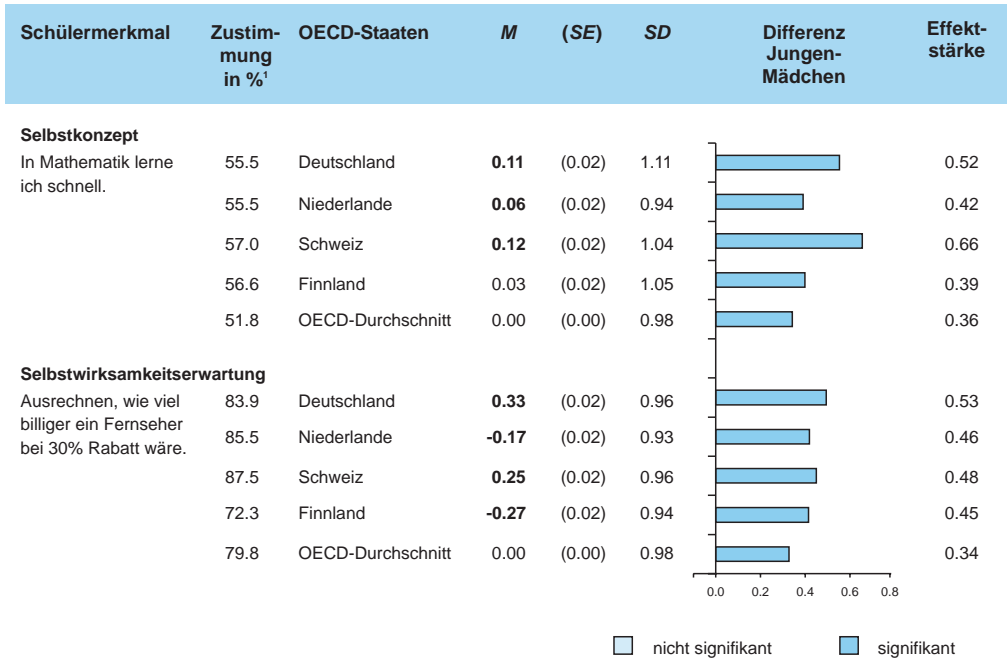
| Schülermerkmal | Zustimmung in %¹ | OECD-Staaten | *M* | (*SE*) | *SD* | Differenz Jungen-Mädchen | Effektstärke |
|---|---|---|---|---|---|---|---|
| **Selbstkonzept** | | | | | | | |
| In Mathematik lerne ich schnell. | 55.5 | Deutschland | **0.11** | (0.02) | 1.11 | | 0.52 |
| | 55.5 | Niederlande | **0.06** | (0.02) | 0.94 | | 0.42 |
| | 57.0 | Schweiz | **0.12** | (0.02) | 1.04 | | 0.66 |
| | 56.6 | Finnland | 0.03 | (0.02) | 1.05 | | 0.39 |
| | 51.8 | OECD-Durchschnitt | 0.00 | (0.00) | 0.98 | | 0.36 |
| **Selbstwirksamkeitserwartung** | | | | | | | |
| Ausrechnen, wie viel billiger ein Fernseher bei 30% Rabatt wäre. | 83.9 | Deutschland | **0.33** | (0.02) | 0.96 | | 0.53 |
| | 85.5 | Niederlande | **-0.17** | (0.02) | 0.93 | | 0.46 |
| | 87.5 | Schweiz | **0.25** | (0.02) | 0.96 | | 0.48 |
| | 72.3 | Finnland | **-0.27** | (0.02) | 0.94 | | 0.45 |
| | 79.8 | OECD-Durchschnitt | 0.00 | (0.00) | 0.98 | | 0.34 |

0.0 0.2 0.4 0.6 0.8

nicht signifikant signifikant